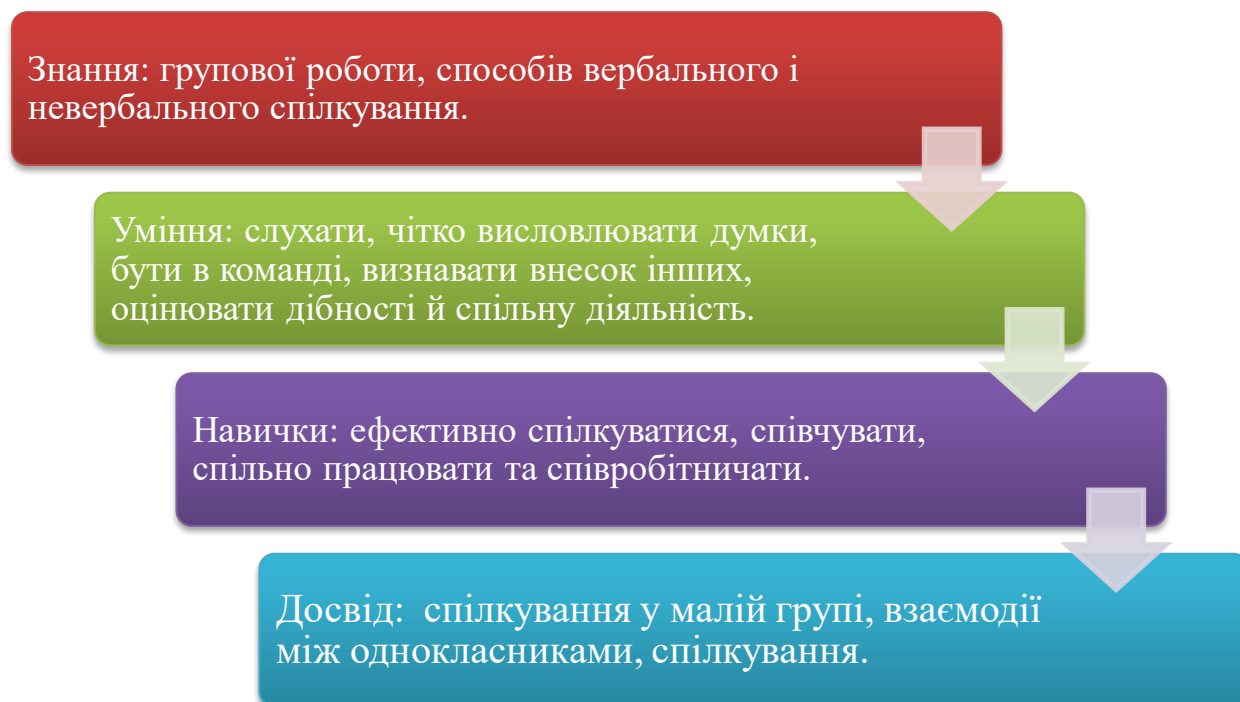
Знання: групової роботи, способів вербального і невербального спілкування.

Уміння: слухати, чітко висловлювати думки, бути в команді, визнавати внесок інших, оцінювати дібності й спільну діяльність.

Навички: ефективно спілкуватися, співчувати, спільно працювати та співробітничати.

Досвід:  спілкування у малій групі, взаємодії між однокласниками, спілкування.